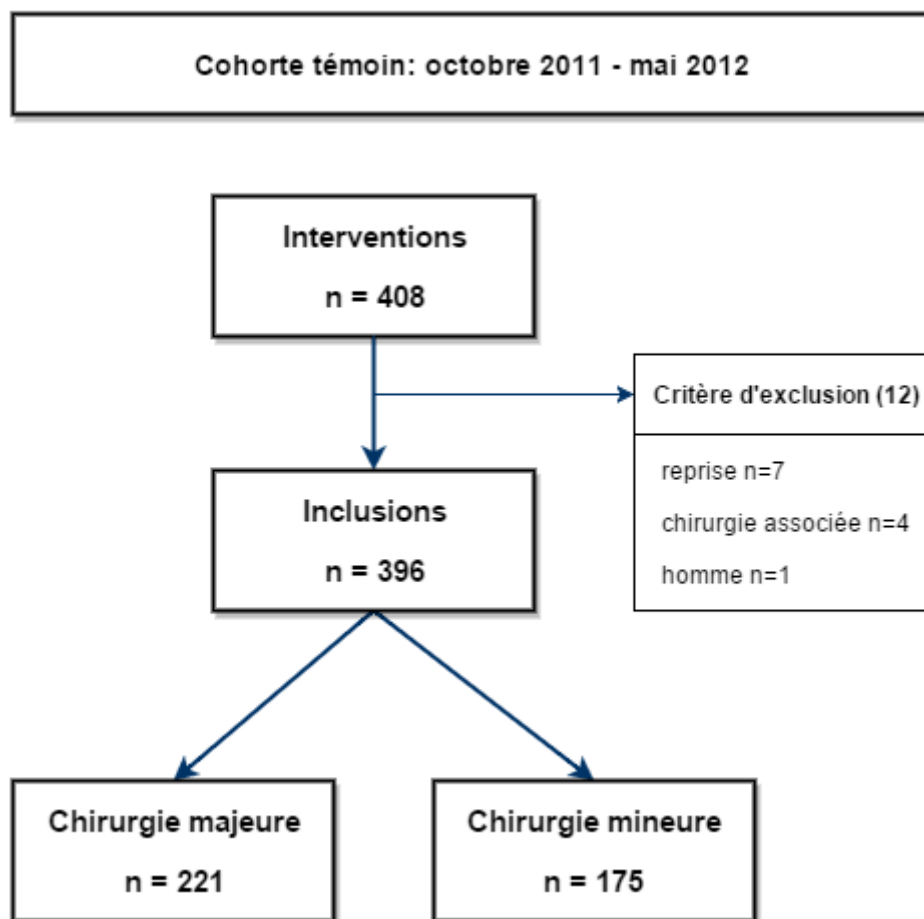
Cohorte témoin: octobre 2011 - mai 2012

Interventions

n = 408

Critère d'exclusion (12)

reprise n=7

chirurgie associée n=4

homme n=1

Inclusions

n = 396

Chirurgie majeure

n = 221

Chirurgie mineure

n = 175